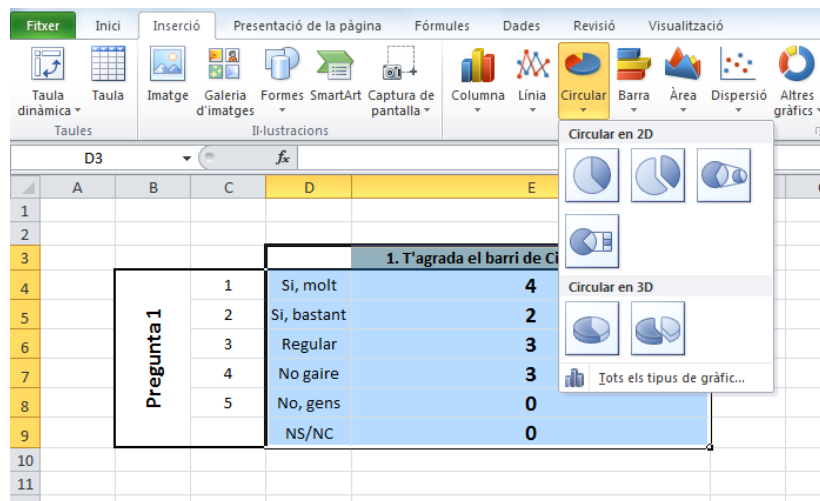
Fitxer | Inici | Inserció | Presentació de la pàgina | Fórmules | Dades | Revisió | Visualització

Taula dinàmica | Taula | Imatge | Galeria d'imatges | Formes | SmartArt | Captura de pantalla | Columna | Línia | Circular | Barra | Àrea | Dispersió | Altres gràfics

Taules | Il·lustracions

D3 | $f_x$

Circular en 2D

Circular en 3D

Tots els tipus de gràfic...

| | A | B | C | D | E |
|---|---|---|---|---|---|
| 1 | | | | | |
| 2 | | | | | |
| 3 | | | | | 1. T'agrada el barri de Ci |
| 4 | | Pregunta 1 | 1 | Si, molt | 4 |
| 5 | | | 2 | Si, bastant | 2 |
| 6 | | | 3 | Regular | 3 |
| 7 | | | 4 | No gaire | 3 |
| 8 | | | 5 | No, gens | 0 |
| 9 | | | | NS/NC | 0 |
| 10 | | | | | |
| 11 | | | | | |